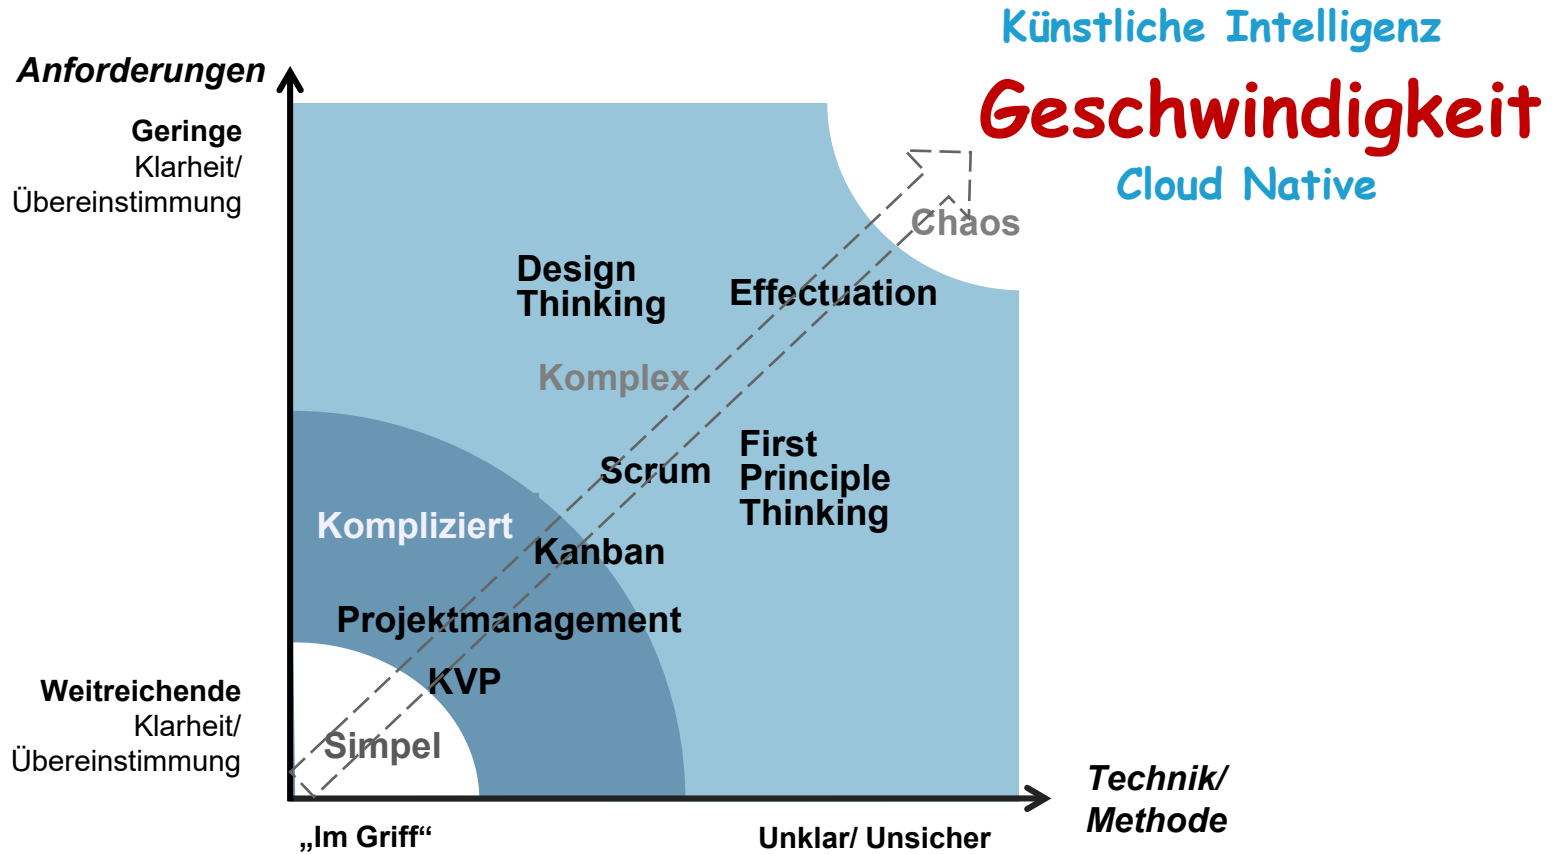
Künstliche Intelligenz

Geschwindigkeit

Cloud Native

Anforderungen

Geringe Klarheit/ Übereinstimmung

Weitreichende Klarheit/ Übereinstimmung

Chaos

Design Thinking

Effectuation

Komplex

Scrum

First Principle Thinking

Kompliziert

Kanban

Projektmanagement

KVP

Simpel

Technik/ Methode

„Im Griff“

Unklar/ Unsicher